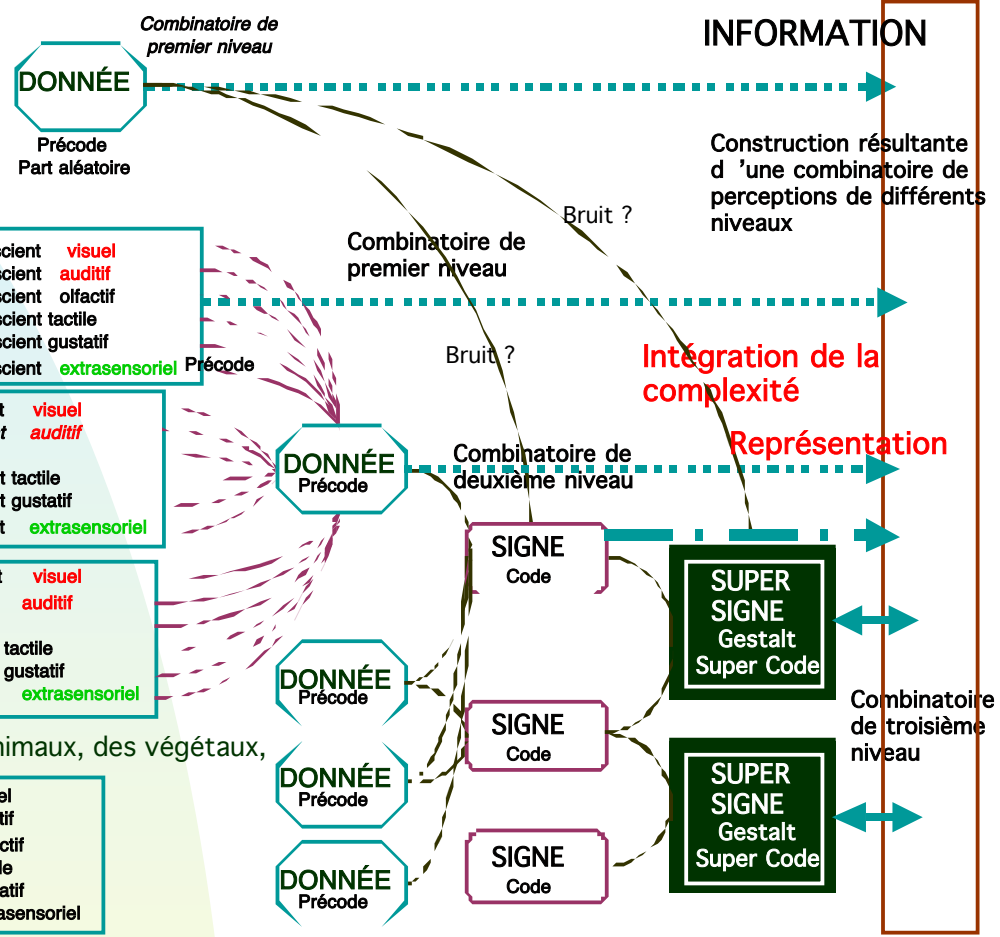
Combinatoire de premier niveau

DONNÉE

Précode
Part aléatoire

INFORMATION

Construction résultante d 'une combinatoire de perceptions de différents niveaux

Bruit ?

Combinatoire de premier niveau

scient visuel
scient auditif
scient olfactif
scient tactile
scient gustatif
scient extrasensoriel

Précode

Bruit ?

Intégration de la complexité

t visuel
t auditif
t tactile
t gustatif
t extrasensoriel

DONNÉE
Précode

Combinatoire de deuxième niveau

Représentation

SIGNE
Code

t visuel
auditif
tactile
gustatif
extrasensoriel

SUPER SIGNE
Gestalt
Super Code

DONNÉE
Précode

SIGNE
Code

Combinatoire de troisième niveau

nimaux, des végétaux,

DONNÉE
Précode

el
tif
ctif
le
atif
asensoriel

SUPER SIGNE
Gestalt
Super Code

DONNÉE
Précode

SIGNE
Code